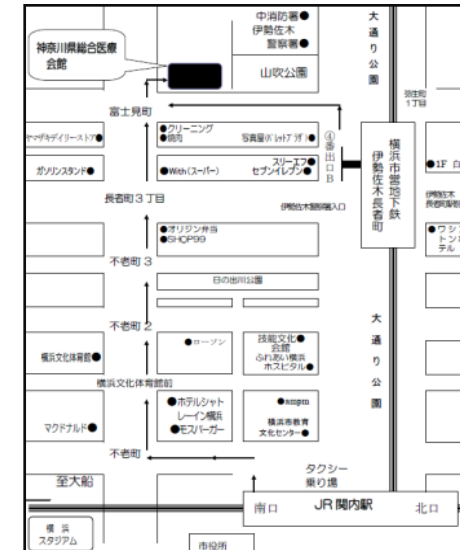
中消防署●
伊勢佐木
警察署●

神奈川県総合医療会館

山吹公園

大通り公園

羽衣町1丁目

富士見町

ヤマザキデイリーストア●

●クリーニング
●病院

写真屋(パレットプラザ)●

④番出口B

横浜市営地下鉄 伊勢佐木長者町

ガソリンスタンド●

●With(スーパー)

スリーエフ●
セブンイレブン●

●1F 白

長者町３丁目

伊勢佐木町制限入口

伊勢佐木長者町駅

●オリジン弁当
●SHOP99

●ワシントンホテル

不老町３

日の出川公園

大通り公園

不老町２

●ローソン

技能文化会館●
ふれあい横浜ホスピタル●

横浜文化体育館●

横浜文化体育館前

●ホテルシャトレーイン横浜
●モスバーガー

●ampm

横浜市教育文化センター●

マクドナルド●

不老町

至大船

タクシー乗り場

南口

JR 関内駅

北口

横浜スタジアム

市役所